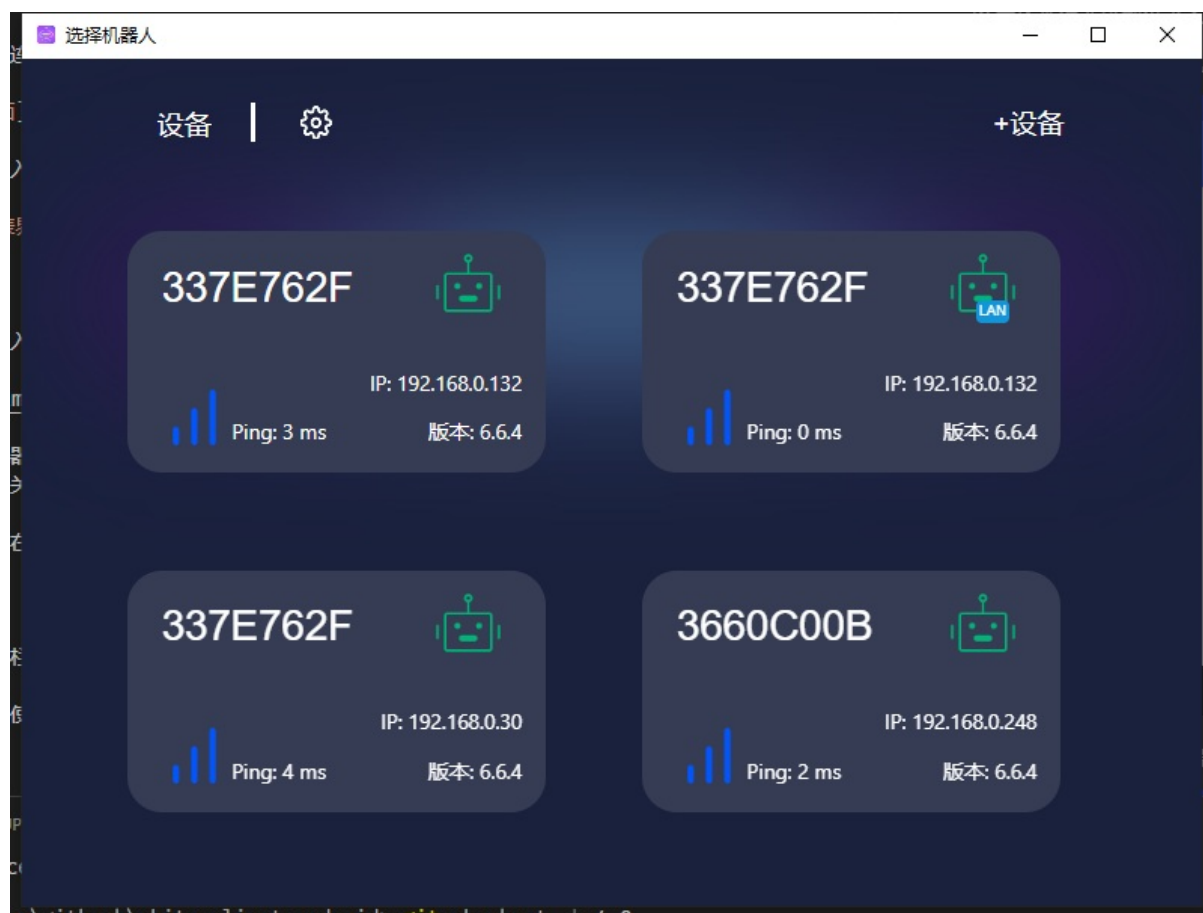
选择机器人

设备 | +设备

337E762F
IP: 192.168.0.132
Ping: 3 ms 版本: 6.6.4

337E762F
LAN
IP: 192.168.0.132
Ping: 0 ms 版本: 6.6.4

337E762F
IP: 192.168.0.30
Ping: 4 ms 版本: 6.6.4

3660C00B
IP: 192.168.0.248
Ping: 2 ms 版本: 6.6.4